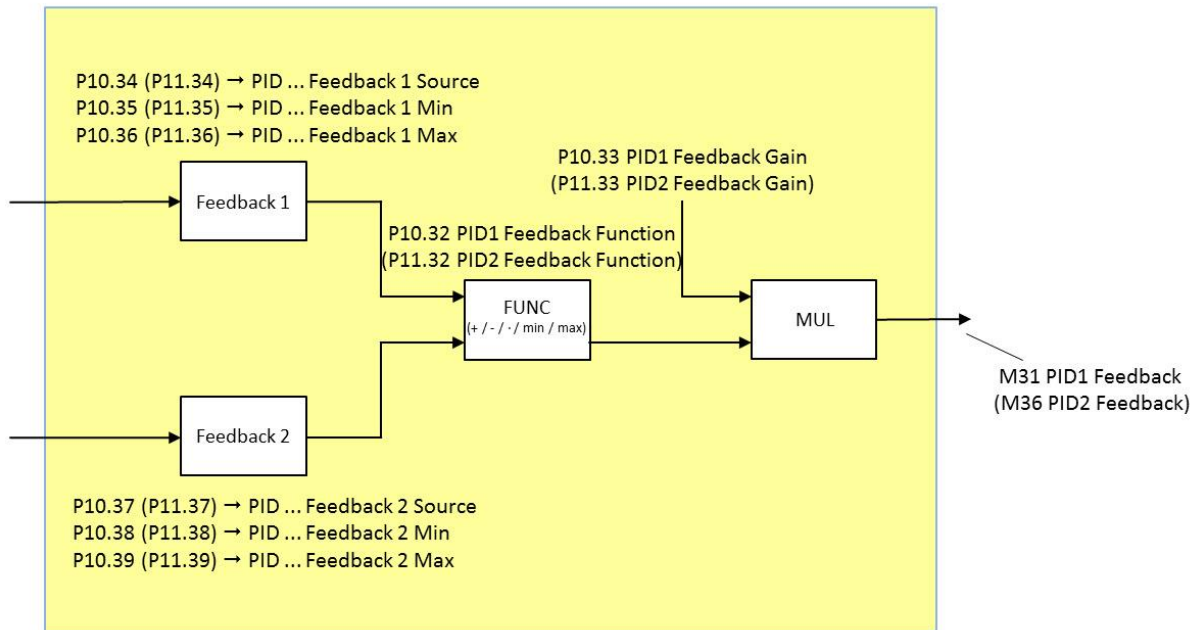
P10.34 (P11.34) → PID ... Feedback 1 Source
P10.35 (P11.35) → PID ... Feedback 1 Min
P10.36 (P11.36) → PID ... Feedback 1 Max

P10.33 PID1 Feedback Gain
(P11.33 PID2 Feedback Gain)

Feedback 1

P10.32 PID1 Feedback Function
(P11.32 PID2 Feedback Function)

FUNC
(+ / - / · / min / max)

MUL

M31 PID1 Feedback
(M36 PID2 Feedback)

Feedback 2

P10.37 (P11.37) → PID ... Feedback 2 Source
P10.38 (P11.38) → PID ... Feedback 2 Min
P10.39 (P11.39) → PID ... Feedback 2 Max